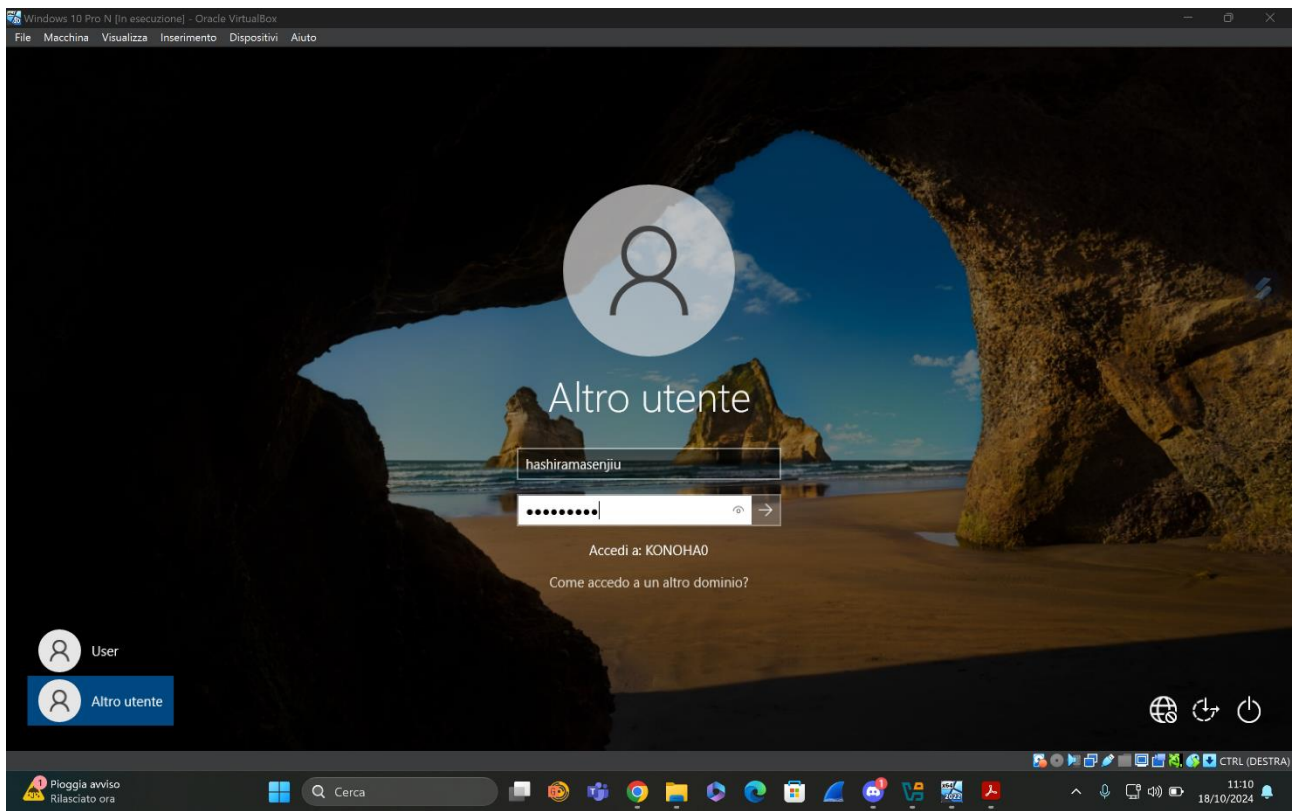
Windows 10 Pro N [In esecuzione] - Oracle VirtualBox
File Macchina Visualizza Inserimento Dispositivi Aiuto

Altro utente

hashiramasenjiu

•••••••••

Accedi a: KONOHA0

Come accedo a un altro dominio?

User

Altro utente

CTRL (DESTRA)

1 Pioggia avviso
Rilasciato ora

Cerca

11:10
18/10/2024